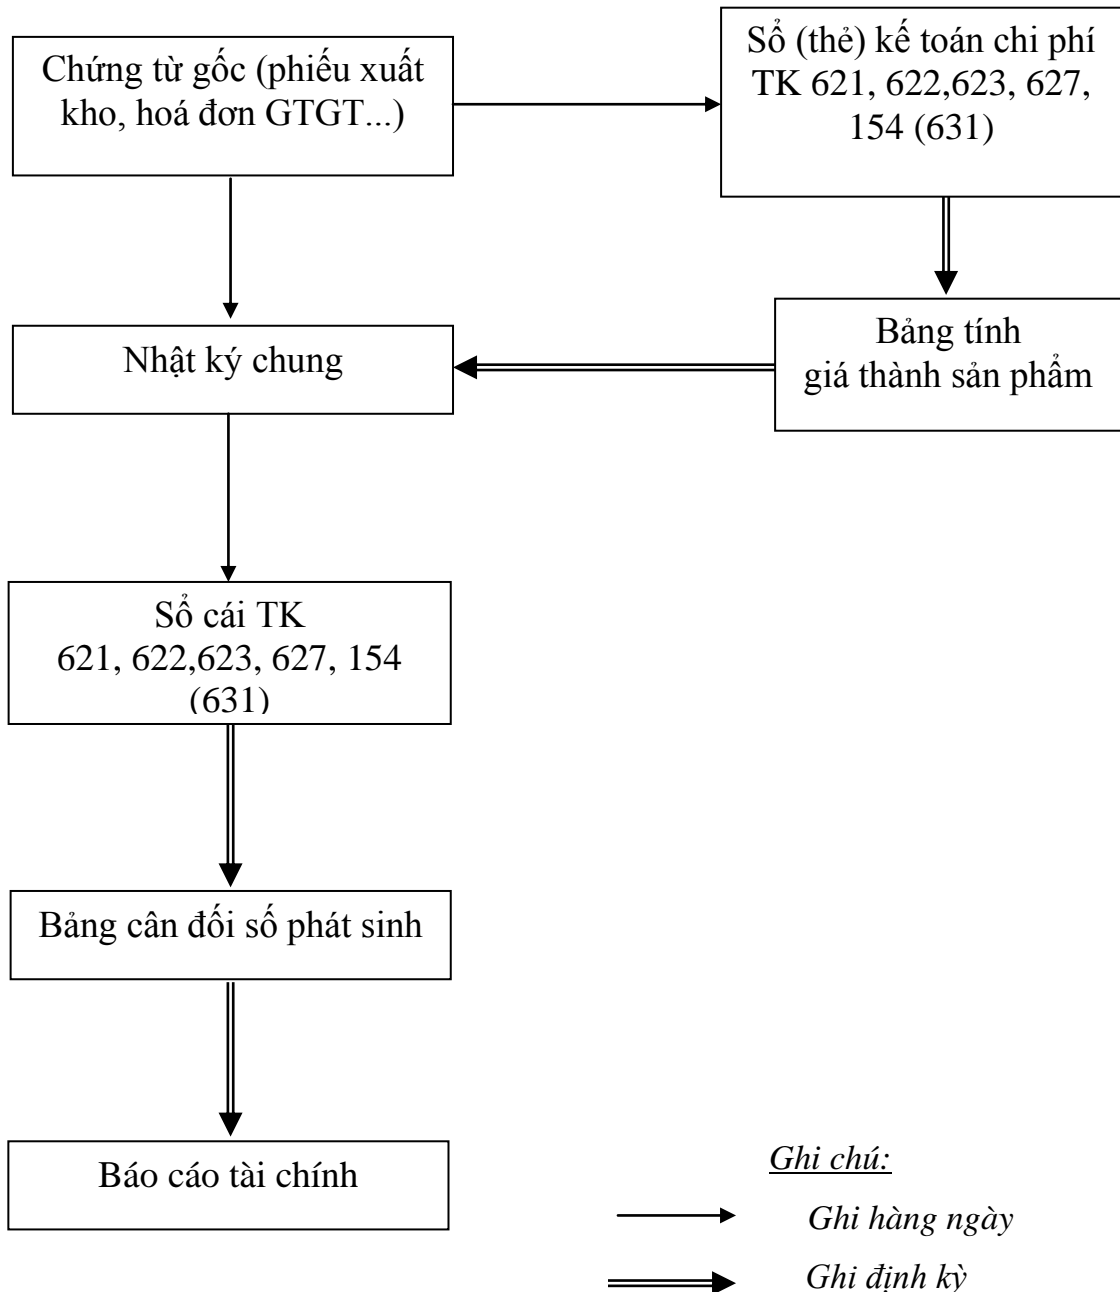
Chứng từ gốc (phiếu xuất kho, hoá đơn GTGT...)

Sổ (thẻ) kế toán chi phí TK 621, 622,623, 627, 154 (631)

Nhật ký chung

Bảng tính giá thành sản phẩm

Sổ cái TK 621, 622,623, 627, 154 (631)

Bảng cân đối số phát sinh

Báo cáo tài chính

Ghi chú:

Ghi hàng ngày

Ghi định kỳ